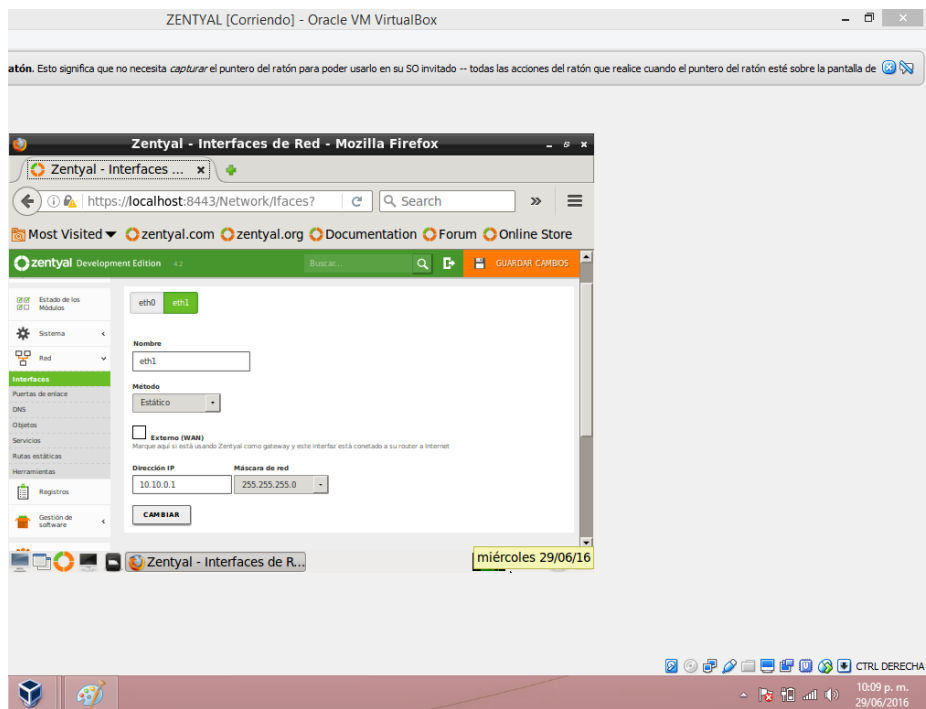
ZENTYAL [Corriendo] - Oracle VM VirtualBox

atón. Esto significa que no necesita *capturar* el puntero del ratón para poder usarlo en su SO invitado -- todas las acciones del ratón que realice cuando el puntero del ratón esté sobre la pantalla de

Zentyal - Interfaces de Red - Mozilla Firefox

Zentyal - Interfaces ...

https://localhost:8443/Network/Ifaces?

Search

Most Visited zentyal.com zentyal.org Documentation Forum Online Store

zentyal Development Edition 4.2

Buscar...

GUARDAR CAMBIOS

Estado de los Módulos

Sistema

Red

Interfaces

Puertas de enlace

DNS

Objetos

Servicios

Rutas estáticas

Herramientas

Registros

Gestión de software

eth0 eth1

Nombre

eth1

Método

Estático

Externo (WAN)
Marque aquí si está usando Zentyal como gateway y este interfaz está conetado a su router a Internet

Dirección IP

10.10.0.1

Máscara de red

255.255.255.0

CAMBIAR

Zentyal - Interfaces de R...

miércoles 29/06/16

CTRL DERECHA

10:09 p. m.
29/06/2016